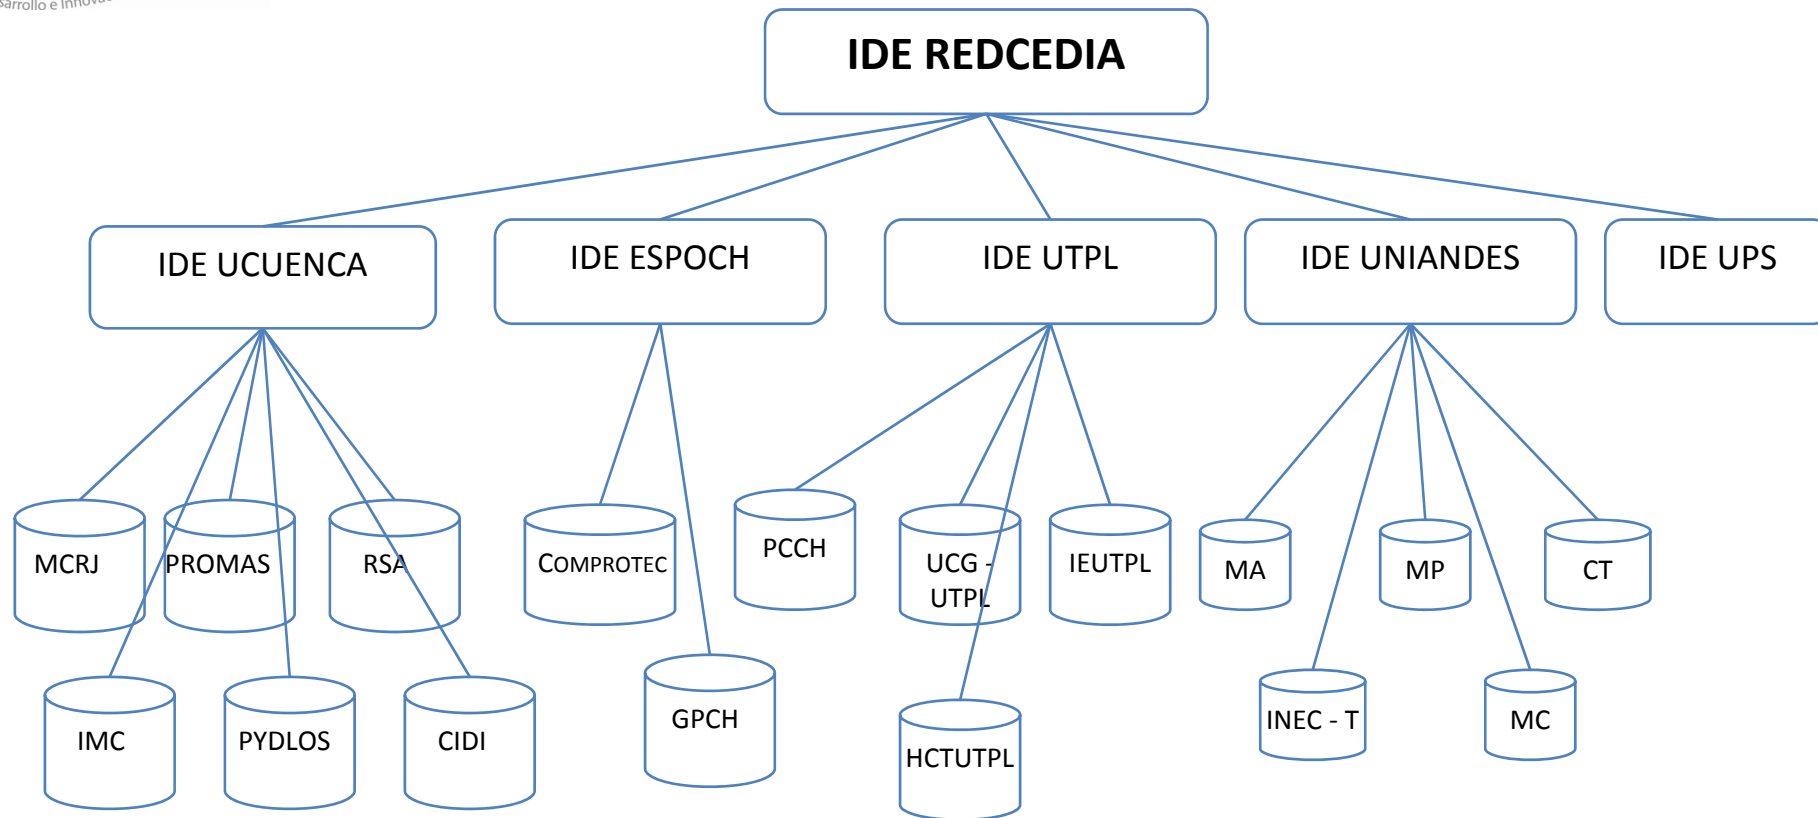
sarrollo e Innova

IDE REDCEDIA

IDE UCUENCA

IDE ESPOCH

IDE UTPL

IDE UNIANDES

IDE UPS

MCRJ

PROMAS

RSA

COMPROTEC

PCCH

UCG - UTPL

IEUTPL

MA

MP

CT

IMC

PYDLOS

CIDI

GPCH

HCTUTPL

INEC - T

MC